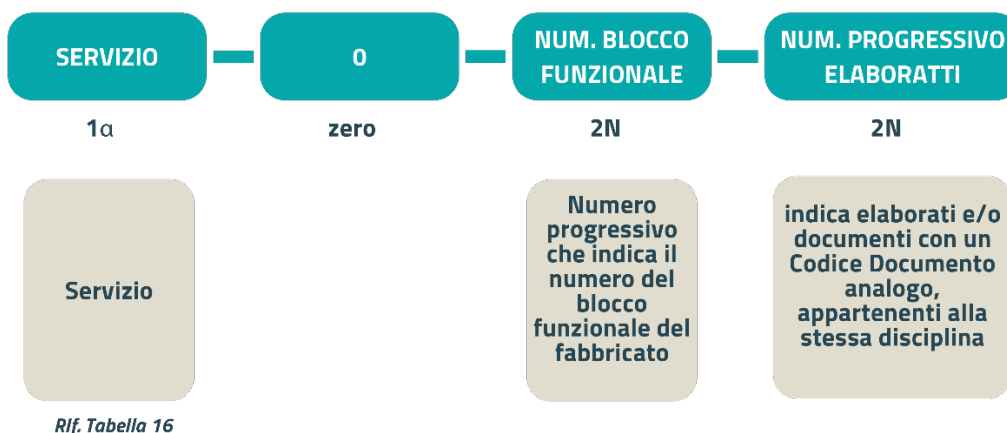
SERVIZIO

0

NUM. BLOCCO FUNZIONALE

NUM. PROGRESSIVO ELABORATTI

1α

zero

2N

2N

Servizio

Rif. Tabella 16

Numero progressivo che indica il numero del blocco funzionale del fabbricato

indica elaborati e/o documenti con un Codice Documento analogo, appartenenti alla stessa disciplina